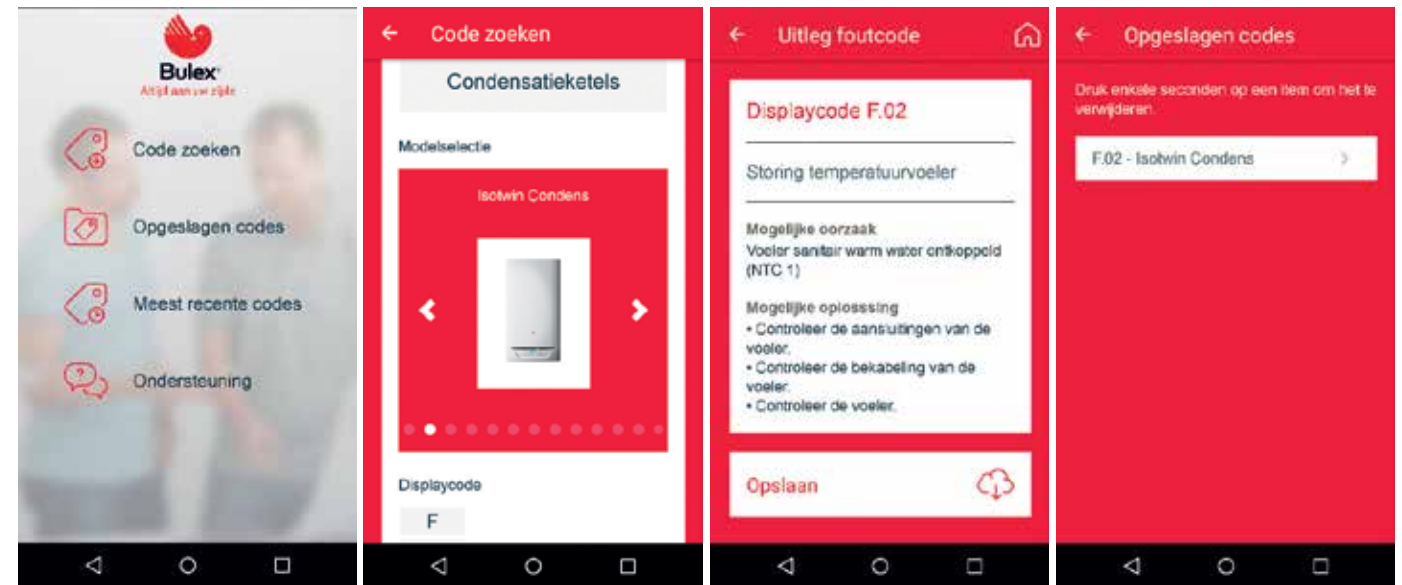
Bulex
Altijd aan uw zijde

Code zoeken

Opgeslagen codes

Meest recente codes

Ondersteuning

← Code zoeken

Condensatieketels

Modelselectie

Isotwin Condens

Displaycode

F

← Uitleg foutcode

Displaycode F.02

Storing temperatuurvoeler

Mogelijke oorzaak
Voeler sanitair warm water ontkoppeld (NTC 1)

Mogelijke oplosssing
• Controleer de aansluitingen van de voeler.
• Controleer de bekabeling van de voeler.
• Controleer de voeler.

Opslaan

← Opgeslagen codes

Druk enkele seconden op een item om het te verwijderen.

F.02 - Isotwin Condens